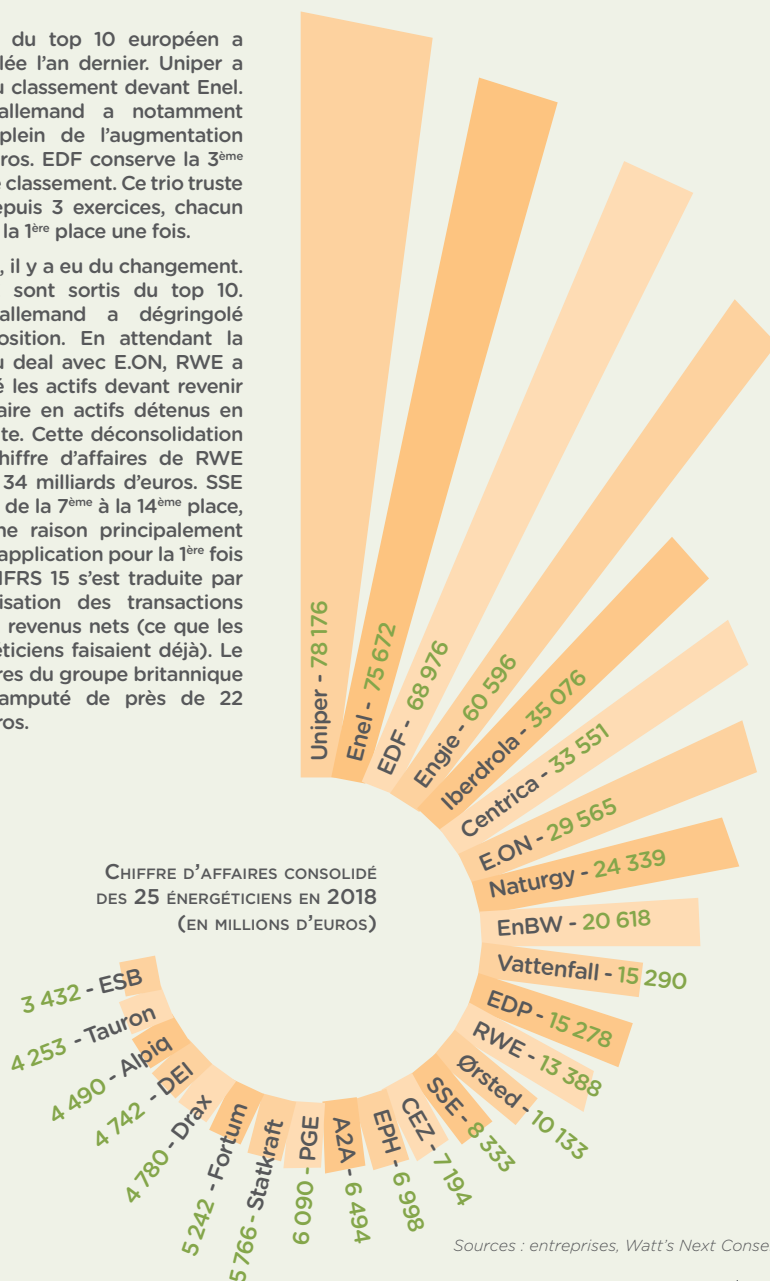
du top 10 européen a lée l'an dernier. Uniper a u classement devant Enel. allemand a notamment plein de l'augmentation ros. EDF conserve la 3ème classement. Ce trio truste epuis 3 exercices, chacun la 1ère place une fois.

, il y a eu du changement. sont sortis du top 10. allemand a dégringolé osition. En attendant la u deal avec E.ON, RWE a é les actifs devant revenir aire en actifs détenus en te. Cette déconsolidation hiffre d'affaires de RWE 34 milliards d'euros. SSE de la 7ème à la 14ème place, ne raison principalement application pour la 1ère fois IFRS 15 s'est traduite par isation des transactions revenus nets (ce que les éticiens faisaient déjà). Le res du groupe britannique amputé de près de 22 ros.

Chiffre d'affaires consolidé des 25 énergéticiens en 2018 (en millions d'euros)

Uniper - 78 176
Enel - 75 672
EDF - 68 976
Engie - 60 596
Iberdrola - 35 076
Centrica - 33 551
E.ON - 29 565
Naturgy - 24 339
EnBW - 20 618
Vattenfall - 15 290
EDP - 15 278
RWE - 13 388
Ørsted - 10 133
SSE - 8 333
CEZ - 7 194
EPH - 6 998
A2A - 6 494
6 090 - PGE
5 766 - Statkraft
5 242 - Fortum
4 780 - Drax
4 742 - DEI
4 490 - Alpiq
4 253 - Tauron
3 432 - ESB

Sources : entreprises, Watt's Next Conse